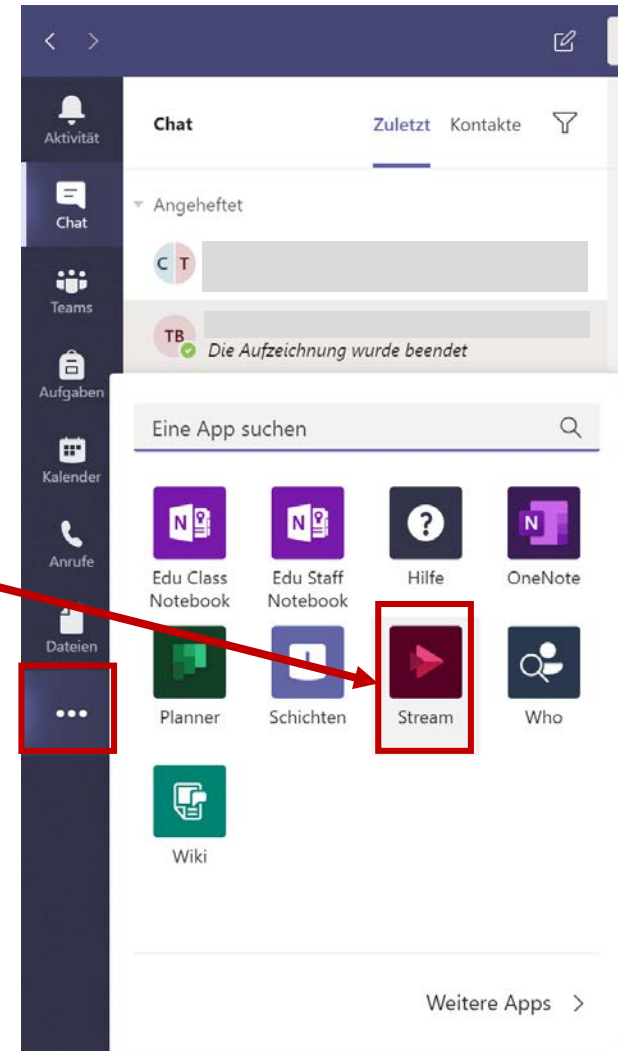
Aktivität

Chat

Teams

Aufgaben

Kalender

Anrufe

Dateien

...

Chat

Zuletzt

Kontakte

Angeheftet

C T

TB

Die Aufzeichnung wurde beendet

Eine App suchen

Edu Class Notebook

Edu Staff Notebook

Hilfe

OneNote

Planner

Schichten

Stream

Who

Wiki

Weitere Apps >